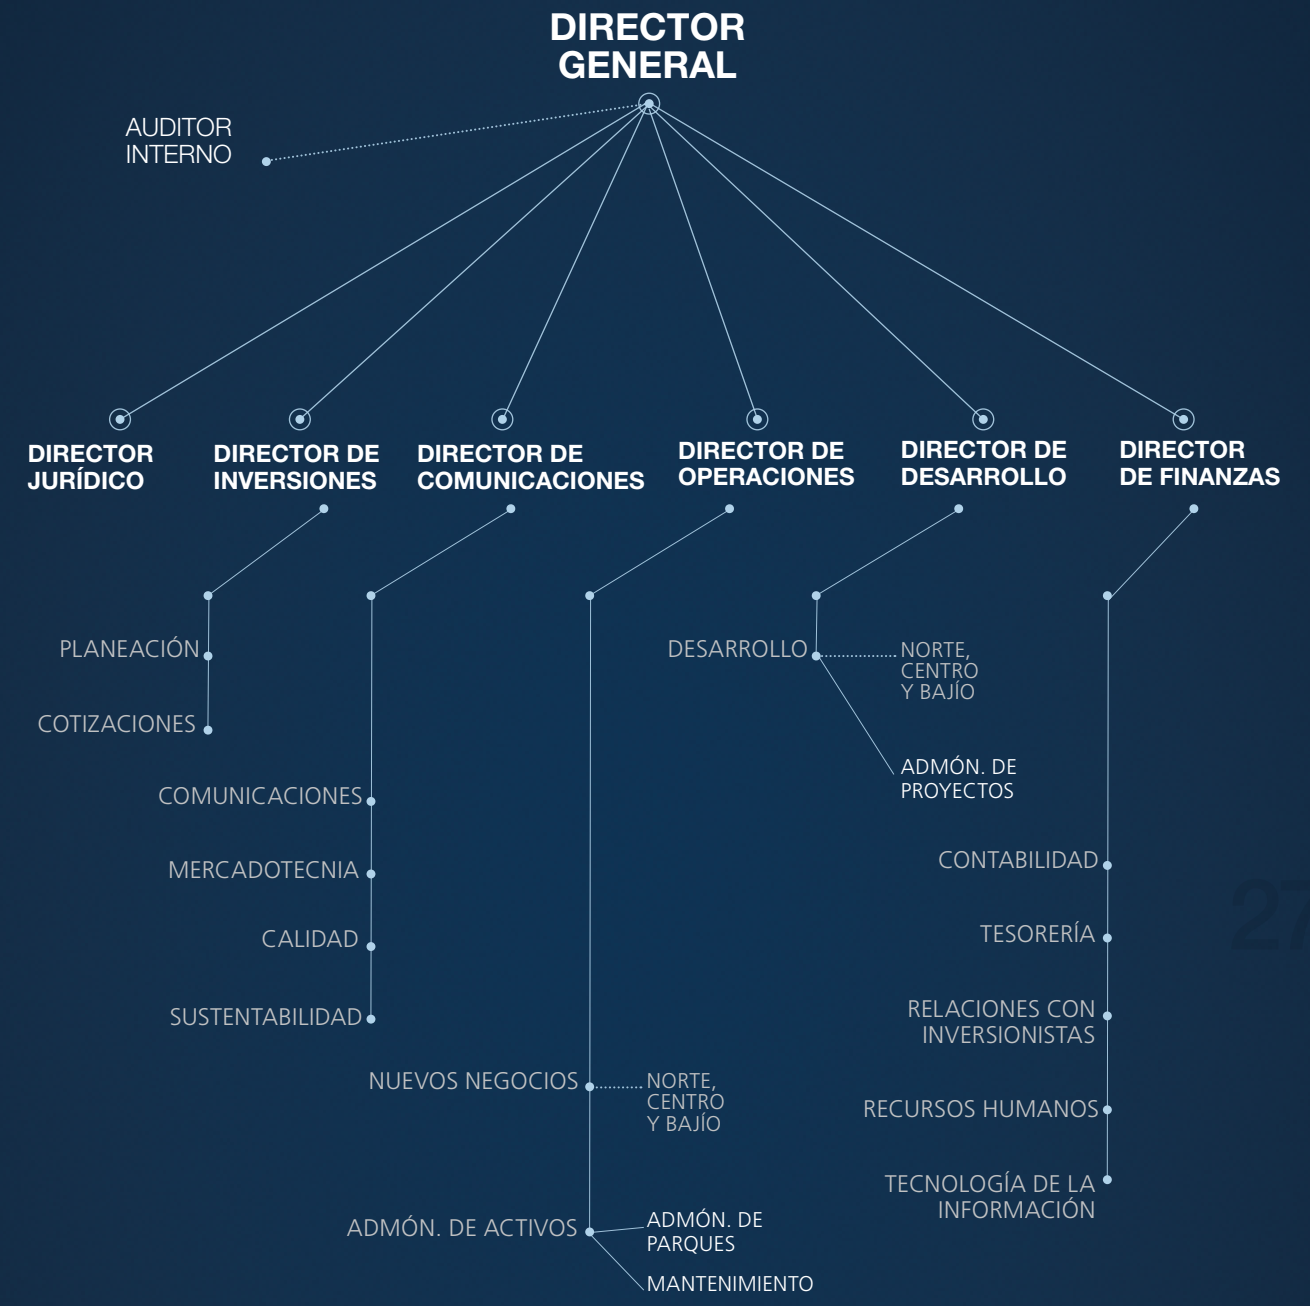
DIRECTOR GENERAL

AUDITOR INTERNO

DIRECTOR JURÍDICO

DIRECTOR DE INVERSIONES

DIRECTOR DE COMUNICACIONES

DIRECTOR DE OPERACIONES

DIRECTOR DE DESARROLLO

DIRECTOR DE FINANZAS

PLANEACIÓN

COTIZACIONES

COMUNICACIONES

MERCADOTECNIA

CALIDAD

SUSTENTABILIDAD

NUEVOS NEGOCIOS

NORTE, CENTRO Y BAJÍO

ADMÓN. DE ACTIVOS

ADMÓN. DE PARQUES

MANTENIMIENTO

DESARROLLO

NORTE, CENTRO Y BAJÍO

ADMÓN. DE PROYECTOS

CONTABILIDAD

TESORERÍA

RELACIONES CON INVERSIONISTAS

RECURSOS HUMANOS

TECNOLOGÍA DE LA INFORMACIÓN

27